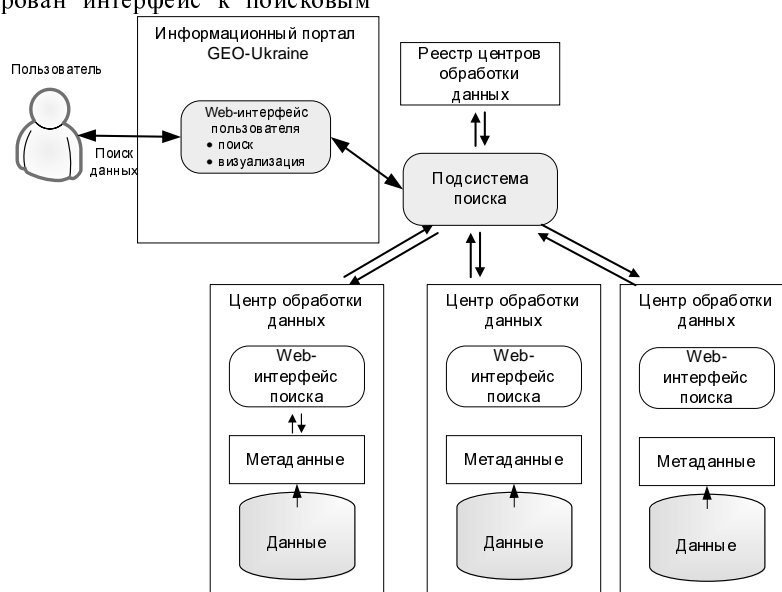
рован интерфейс к поисковым

Информационный портал GEO-Ukraine

Пользователь

Web-интерфейс пользователя
• поиск
• визуализация

Поиск данных

Реестр центров обработки данных

Подсистема поиска

Центр обработки данных

Web-интерфейс поиска

Метаданные

Данные

Центр обработки данных

Web-интерфейс поиска

Метаданные

Данные

Центр обработки данных

Web-интерфейс поиска

Метаданные

Данные